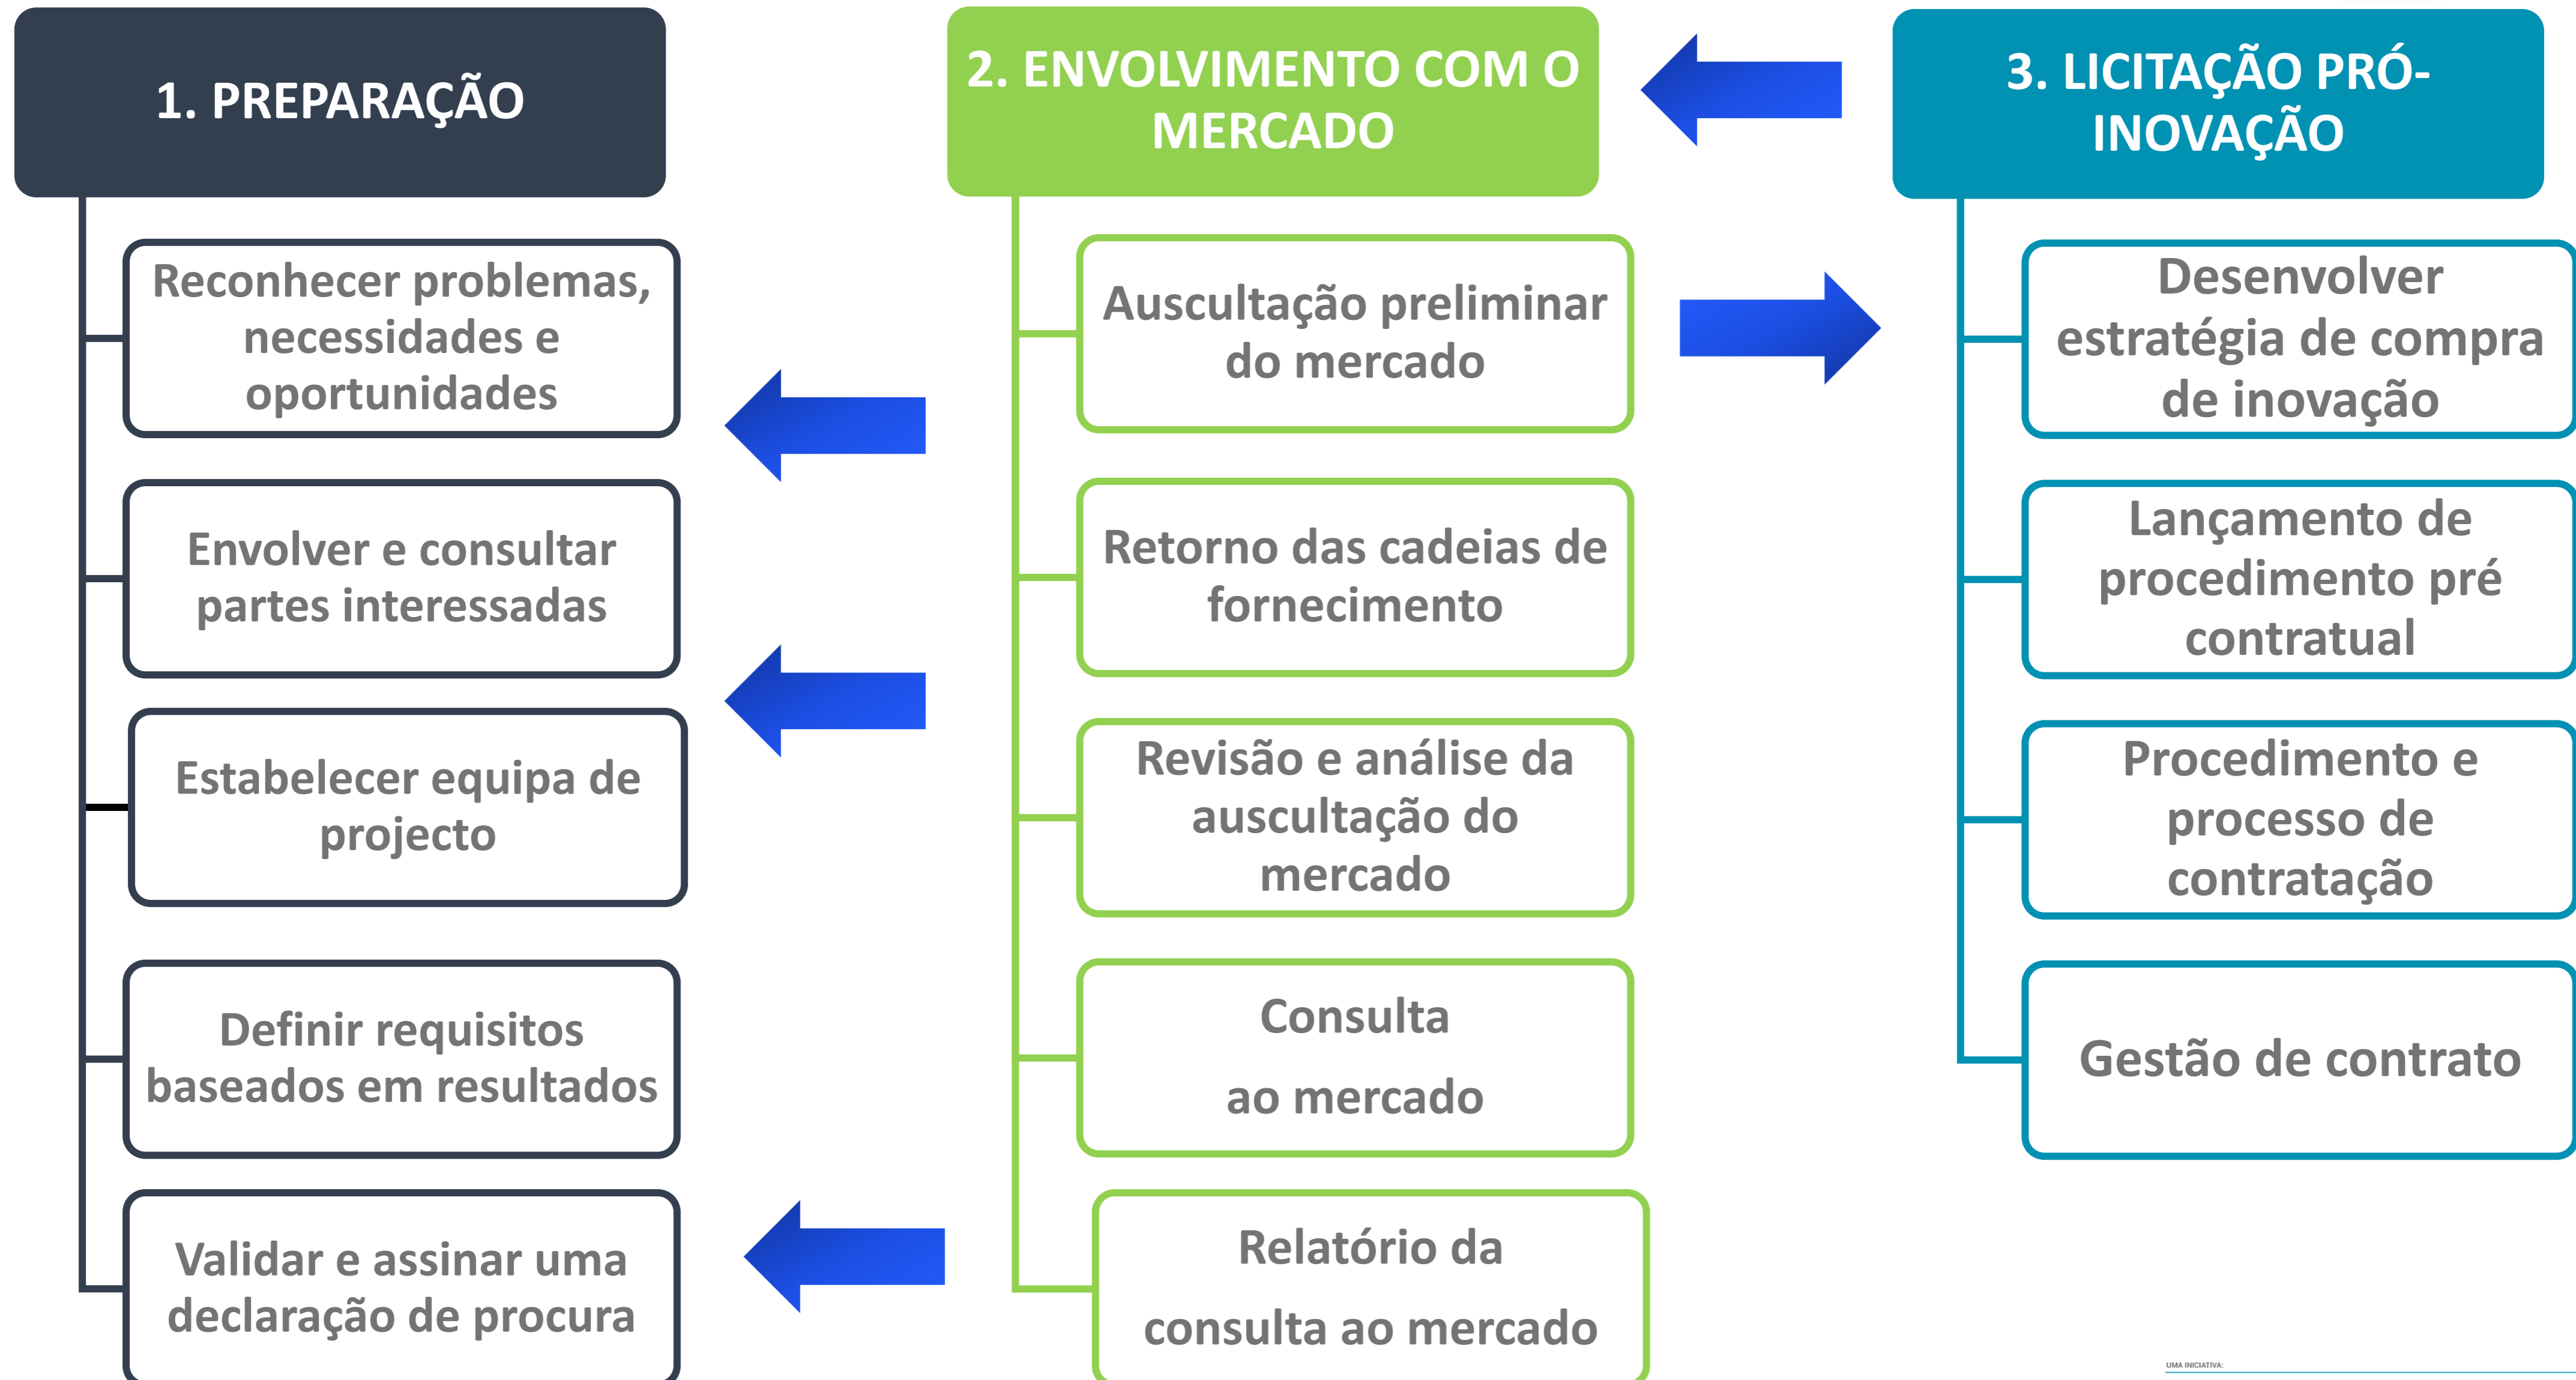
1. PREPARAÇÃO

Reconhecer problemas, necessidades e oportunidades

Envolver e consultar partes interessadas

Estabelecer equipa de projecto

Definir requisitos baseados em resultados

Validar e assinar uma declaração de procura

2. ENVOLVIMENTO COM O MERCADO

Auscultação preliminar do mercado

Retorno das cadeias de fornecimento

Revisão e análise da auscultação do mercado

Consulta ao mercado

Relatório da consulta ao mercado

3. LICITAÇÃO PRÓ-INOVAÇÃO

Desenvolver estratégia de compra de inovação

Lançamento de procedimento pré contratual

Procedimento e processo de contratação

Gestão de contrato

UMA INICIATIVA: